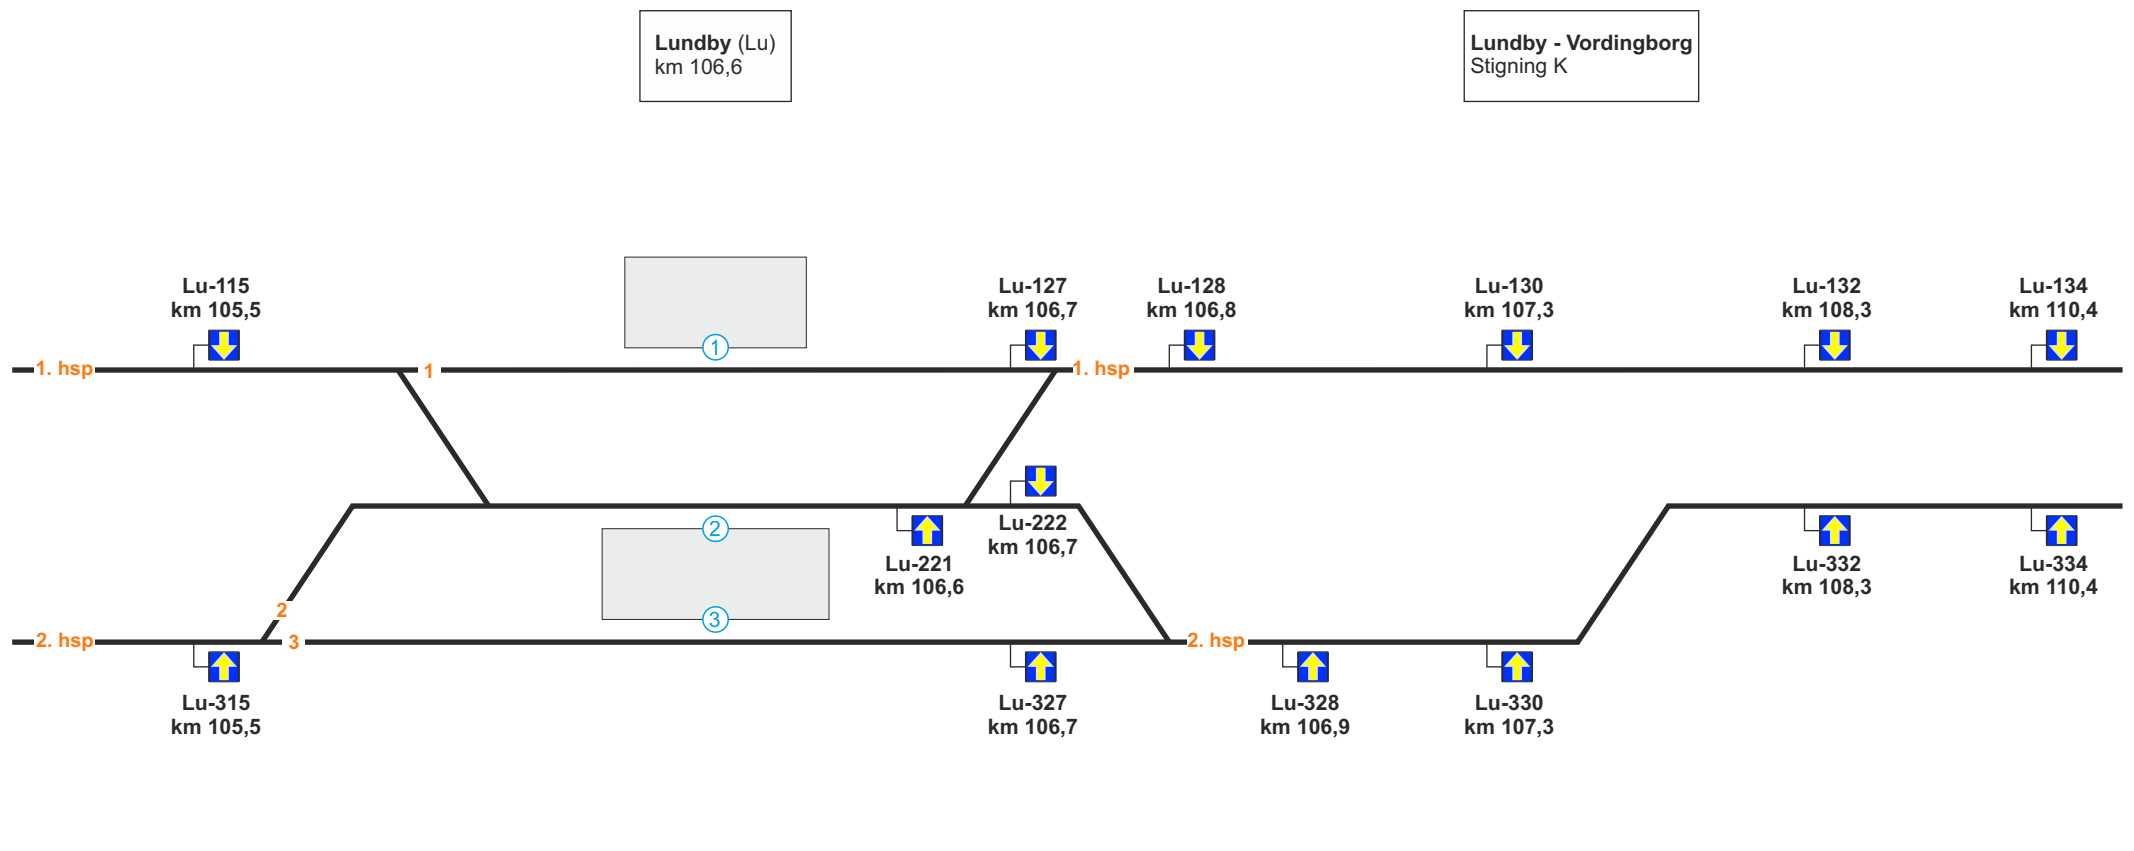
**Lundby** (Lu)
km 106,6

**Lundby - Vordingborg**
Stigning K

Lu-115
km 105,5

Lu-127
km 106,7

Lu-128
km 106,8

Lu-130
km 107,3

Lu-132
km 108,3

Lu-134
km 110,4

1. hsp

1

1

1. hsp

Lu-222
km 106,7

Lu-221
km 106,6

2

Lu-332
km 108,3

Lu-334
km 110,4

2

2. hsp

3

3

2. hsp

Lu-315
km 105,5

Lu-327
km 106,7

Lu-328
km 106,9

Lu-330
km 107,3